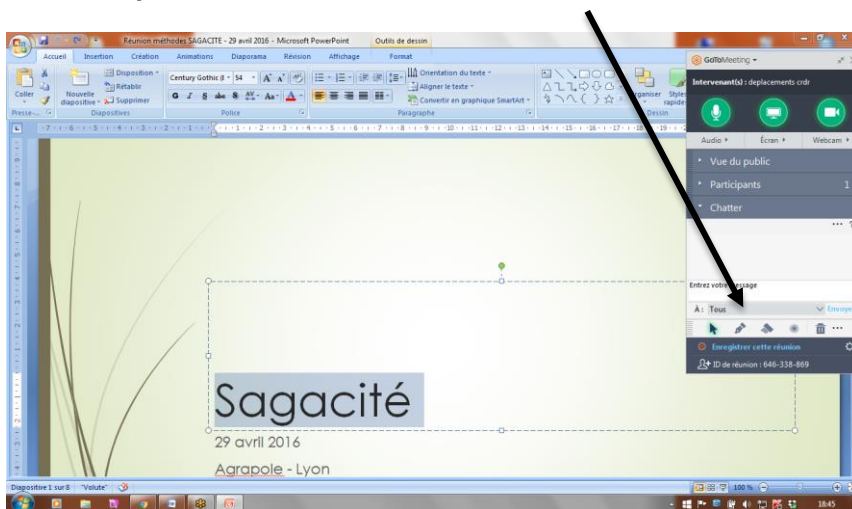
Réunion méthodes SAGACITE - 29 avril 2016 - Microsoft PowerPoint
Outils de dessin
Accueil Insertion Création Animations Diaporama Révision Affichage Format
Coller
Nouvelle diapositive
Disposition
Rétablir
Supprimer
Presse-...
Diapositives
Century Gothic (t 54
Police
Orientation du texte
Aligner le texte
Convertir en graphique SmartArt
Paragraphe
Organiser
Styles rapides
Dessin
GoToMeeting
Intervenant(s) : deplacements crdr
Audio
Écran
Webcam
Vue du public
Participants 1
Chatter
Entrez votre message
À : Tous
Envoyer
Enregistrer cette réunion
ID de réunion : 646-338-869
Sagacité
29 avril 2016
Agrapole - Lyon
Diapositive 1 sur 8 "Volute"
100 %
18:45